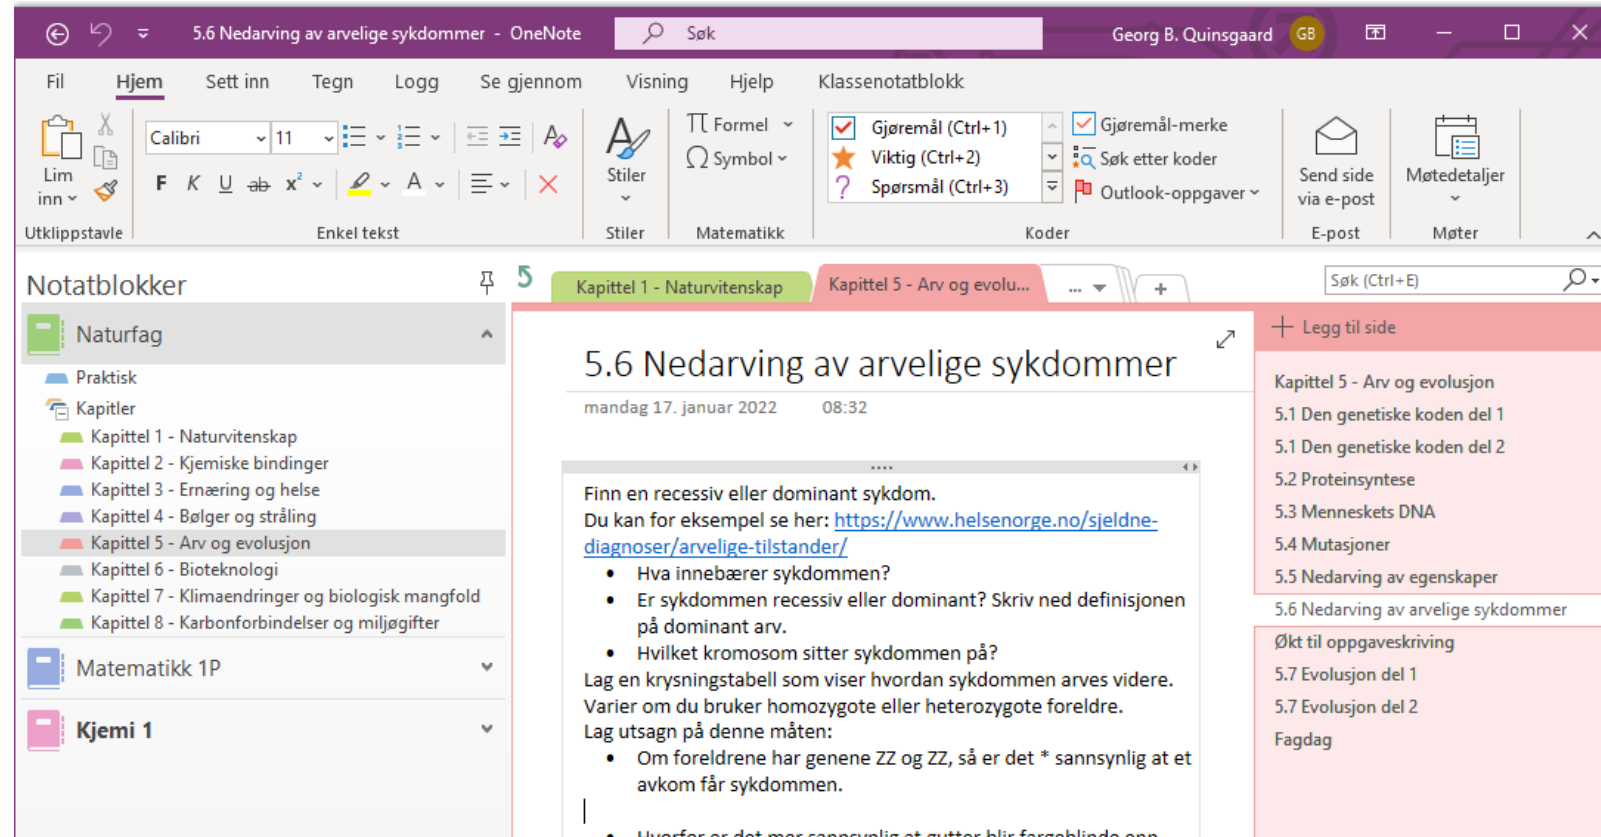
5.6 Nedarving av arvelige sykdommer - OneNote

Søk

Georg B. Quinsgaard GB

Fil Hjem Sett inn Tegn Logg Se gjennom Visning Hjelp Klassenotatblokk

Lim inn

Calibri 11

F K U ab $x^2$

Utklippstavle Enkel tekst

Stiler

Stiler

Formel

Symbol

Matematikk

Gjøremål (Ctrl+1)
Viktig (Ctrl+2)
Spørsmål (Ctrl+3)

Gjøremål-merke
Søk etter koder
Outlook-oppgaver

Koder

Send side via e-post

E-post

Møtedetaljer

Møter

Notatblokker

Naturfag

Praktisk
Kapitler
Kapittel 1 - Naturvitenskap
Kapittel 2 - Kjemiske bindinger
Kapittel 3 - Ernæring og helse
Kapittel 4 - Bølger og stråling
Kapittel 5 - Arv og evolusjon
Kapittel 6 - Bioteknologi
Kapittel 7 - Klimaendringer og biologisk mangfold
Kapittel 8 - Karbonforbindelser og miljøgifter

Matematikk 1P

Kjemi 1

Kapittel 1 - Naturvitenskap Kapittel 5 - Arv og evolu... ... +

Søk (Ctrl+E)

5.6 Nedarving av arvelige sykdommer

mandag 17. januar 2022 08:32

Finn en recessiv eller dominant sykdom.
Du kan for eksempel se her: https://www.helsenorge.no/sjeldne-diagnoser/arvelige-tilstander/
• Hva innebærer sykdommen?
• Er sykdommen recessiv eller dominant? Skriv ned definisjonen på dominant arv.
• Hvilket kromosom sitter sykdommen på?
Lag en krysningstabell som viser hvordan sykdommen arves videre.
Varier om du bruker homozygote eller heterozygote foreldre.
Lag utsagn på denne måten:
• Om foreldrene har genene ZZ og ZZ, så er det * sannsynlig at et avkom får sykdommen.

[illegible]

Legg til side

Kapittel 5 - Arv og evolusjon
5.1 Den genetiske koden del 1
5.1 Den genetiske koden del 2
5.2 Proteinsyntese
5.3 Menneskets DNA
5.4 Mutasjoner
5.5 Nedarving av egenskaper
5.6 Nedarving av arvelige sykdommer
Økt til oppgaveskriving
5.7 Evolusjon del 1
5.7 Evolusjon del 2
Fagdag